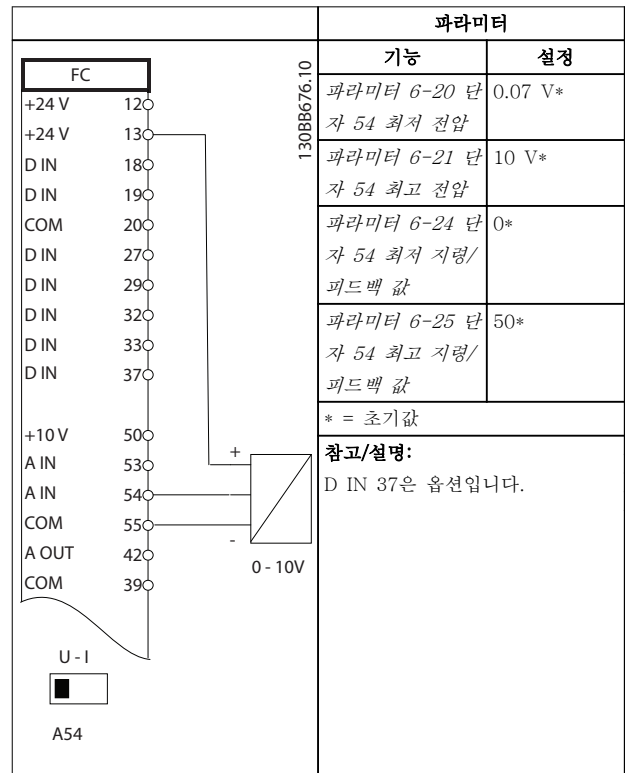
| | 파라미터 | |
|---|---|---|
| | 기능 | 설정 |
| FC<br>+24 V 12<br>+24 V 13<br>D IN 18<br>D IN 19<br>COM 20<br>D IN 27<br>D IN 29<br>D IN 32<br>D IN 33<br>D IN 37<br>+10 V 50<br>A IN 53<br>A IN 54<br>COM 55<br>A OUT 42<br>COM 39<br>+<br>-<br>0 - 10V<br>U - I<br>A54<br>130BB676.10 | 파라미터 6-20 단자 54 최저 전압 | 0.07 V* |
| | 파라미터 6-21 단자 54 최고 전압 | 10 V* |
| | 파라미터 6-24 단자 54 최저 지령/피드백 값 | 0* |
| | 파라미터 6-25 단자 54 최고 지령/피드백 값 | 50* |
| | * = 초기값 | |
| | 참고/설명:<br>D IN 37은 옵션입니다. | |